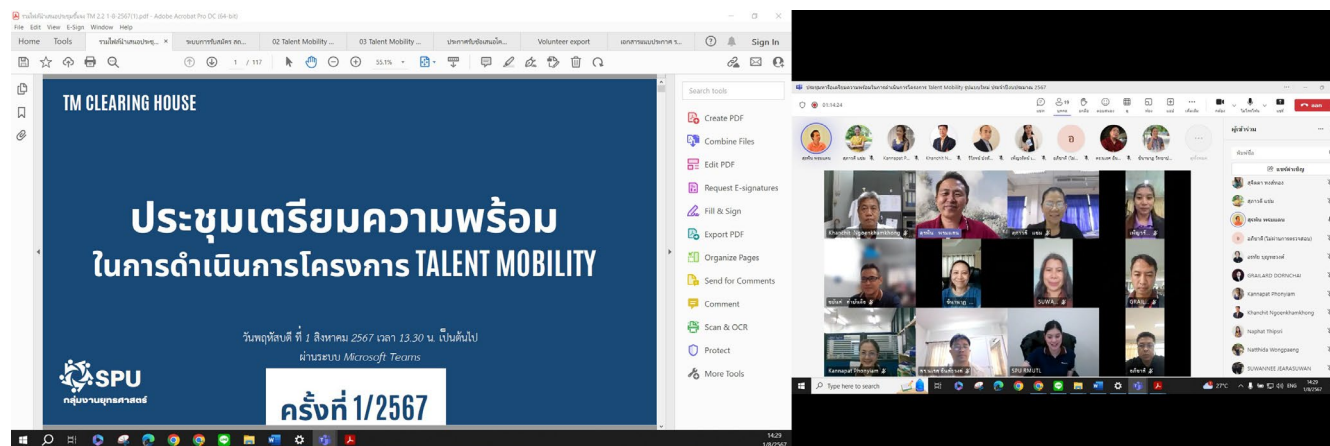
รวมไฟล์นำเสนอประชุมชี้แจง TM 2.2 1-8-2567(1).pdf - Adobe Acrobat Pro DC (64-bit)
File Edit View E-Sign Window Help
Home Tools รวมไฟล์นำเสนอประชุ... × ระบบการรับสมัคร สถ... 02 Talent Mobility ... 03 Talent Mobility ... ประกาศรับข้อเสนอโค... Volunteer export เอกสารแบบฟอร์ม ร... Sign In
1 / 117 55.1%

TM CLEARING HOUSE

ประชุมเตรียมความพร้อม
ในการดำเนินการโครงการ TALENT MOBILITY

วันพฤหัสบดี ที่ 1 สิงหาคม 2567 เวลา 13.30 น. เป็นต้นไป
ผ่านระบบ Microsoft Teams

SPU
กลุ่มงานยุทธศาสตร์

ครั้งที่ 1/2567

Search tools
Create PDF
Combine Files
Edit PDF
Request E-signatures
Fill & Sign
Export PDF
Organize Pages
Send for Comments
Comment
Scan & OCR
Protect
More Tools

14:29
1/8/2567

ประชุมเตรียมความพร้อมในการดำเนินการโครงการ Talent Mobility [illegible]
01:14:24
ออก
ผู้เข้าร่วม
Khanchit Ngoenkhamkhong
SUWA...
GRAIL...
SPU RMUTL
Kannapat Phonyiam
GRAILARD DORNCHAI
Khanchit Ngoenkhamkhong
Naphat Thipsri
Natthida Wongpaeng
SUWANNEE JEARASUWAN
Type here to search
27°C ENG 14:29 1/8/2567